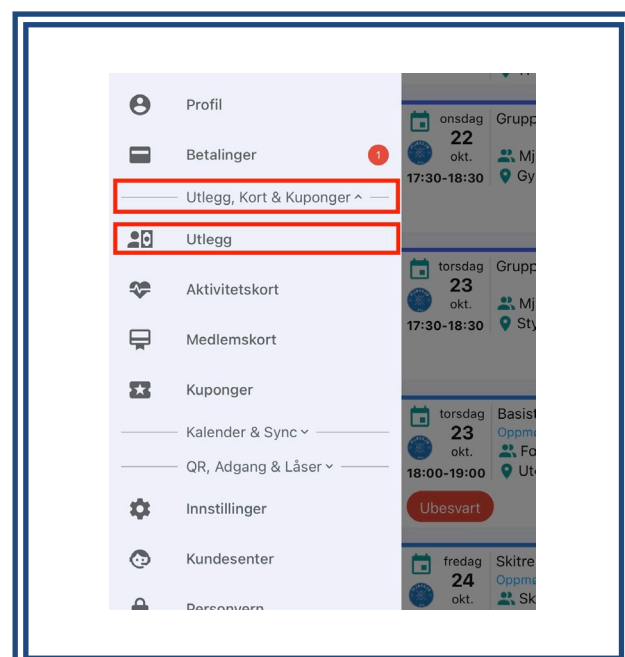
Profil

Betalinger 1

Utlegg, Kort & Kuponger ^

Utlegg

Aktivitetskort

Medlemskort

Kuponger

Kalender & Sync ˅

QR, Adgang & Låser ˅

Innstillinger

Kundesenter

Personvern

onsdag 22 okt. 17:30-18:30 Grupp Mj Gy

torsdag 23 okt. 17:30-18:30 Grupp Mj Sty

torsdag 23 okt. 18:00-19:00 Basist Oppm Fo Ut

Ubesvart

fredag 24 okt. Skitre Oppm Sk